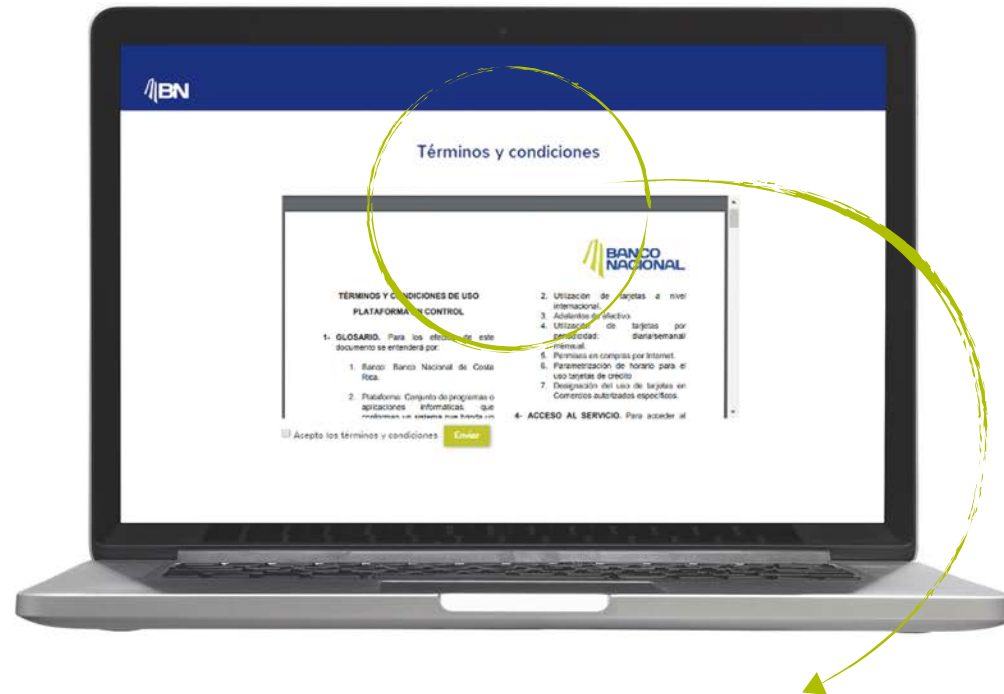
BN

Términos y condiciones

BANCO NACIONAL

TÉRMINOS Y CONDICIONES DE USO PLATAFORMA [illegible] CONTROL

1- GLOSARIO. Para los efectos de este documento se entenderá por:

1. Banco: Banco Nacional de Costa Rica.

2. Plataforma: Conjunto de programas o aplicaciones informáticas que conforman un sistema que brinda un

2. Utilización de tarjetas a nivel internacional.
3. Adelantos de efectivo.
4. Utilización de tarjetas por periodicidad: diaria/semanal /mensual.
5. Permisos en compras por Internet.
6. Parametrización de horario para el uso tarjetas de crédito
7. Designación del uso de tarjetas en Comercios autorizados específicos.

4- ACCESO AL SERVICIO. Para acceder al

Acepto los términos y condiciones Enviar